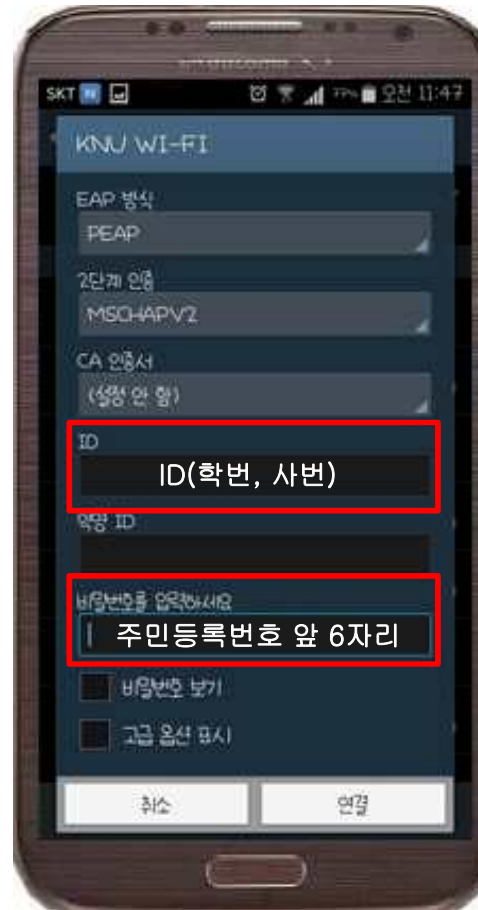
SKT 오전 11:47

KNU WI-FI

EAP 방식

PEAP

2단계 인증

MSCHAPV2

CA 인증서

(설정 안 함)

ID

ID(학번, 사번)

익명 ID

비밀번호를 입력하세요

주민등록번호 앞 6자리

비밀번호 보기

고급 옵션 표시

취소

연결